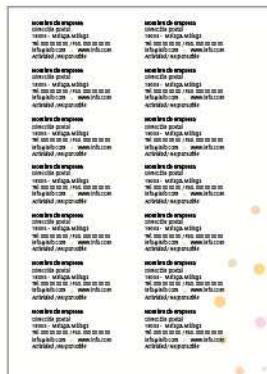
nombre de empresa
dirección postal
18000 - Málaga, Málaga
Tel. 000 00 00 00 / Fax. 000 00 00 00
info@sitio.com    www.info.com
Actividad / responsable

nombre de empresa
dirección postal
18000 - Málaga, Málaga
Tel. 000 00 00 00 / Fax. 000 00 00 00
info@sitio.com    www.info.com
Actividad / responsable

nombre de empresa
dirección postal
18000 - Málaga, Málaga
Tel. 000 00 00 00 / Fax. 000 00 00 00
info@sitio.com    www.info.com
Actividad / responsable

nombre de empresa
dirección postal
18000 - Málaga, Málaga
Tel. 000 00 00 00 / Fax. 000 00 00 00
info@sitio.com    www.info.com
Actividad / responsable

nombre de empresa
dirección postal
18000 - Málaga, Málaga
Tel. 000 00 00 00 / Fax. 000 00 00 00
info@sitio.com    www.info.com
Actividad / responsable

nombre de empresa
dirección postal
18000 - Málaga, Málaga
Tel. 000 00 00 00 / Fax. 000 00 00 00
info@sitio.com    www.info.com
Actividad / responsable

nombre de empresa
dirección postal
18000 - Málaga, Málaga
Tel. 000 00 00 00 / Fax. 000 00 00 00
info@sitio.com    www.info.com
Actividad / responsable

nombre de empresa
dirección postal
18000 - Málaga, Málaga
Tel. 000 00 00 00 / Fax. 000 00 00 00
info@sitio.com    www.info.com
Actividad / responsable

nombre de empresa
dirección postal
18000 - Málaga, Málaga
Tel. 000 00 00 00 / Fax. 000 00 00 00
info@sitio.com    www.info.com
Actividad / responsable

nombre de empresa
dirección postal
18000 - Málaga, Málaga
Tel. 000 00 00 00 / Fax. 000 00 00 00
info@sitio.com    www.info.com
Actividad / responsable

nombre de empresa
dirección postal
18000 - Málaga, Málaga
Tel. 000 00 00 00 / Fax. 000 00 00 00
info@sitio.com    www.info.com
Actividad / responsable

nombre de empresa
dirección postal
18000 - Málaga, Málaga
Tel. 000 00 00 00 / Fax. 000 00 00 00
info@sitio.com    www.info.com
Actividad / responsable

nombre de empresa
dirección postal
18000 - Málaga, Málaga
Tel. 000 00 00 00 / Fax. 000 00 00 00
info@sitio.com    www.info.com
Actividad / responsable

nombre de empresa
dirección postal
18000 - Málaga, Málaga
Tel. 000 00 00 00 / Fax. 000 00 00 00
info@sitio.com    www.info.com
Actividad / responsable